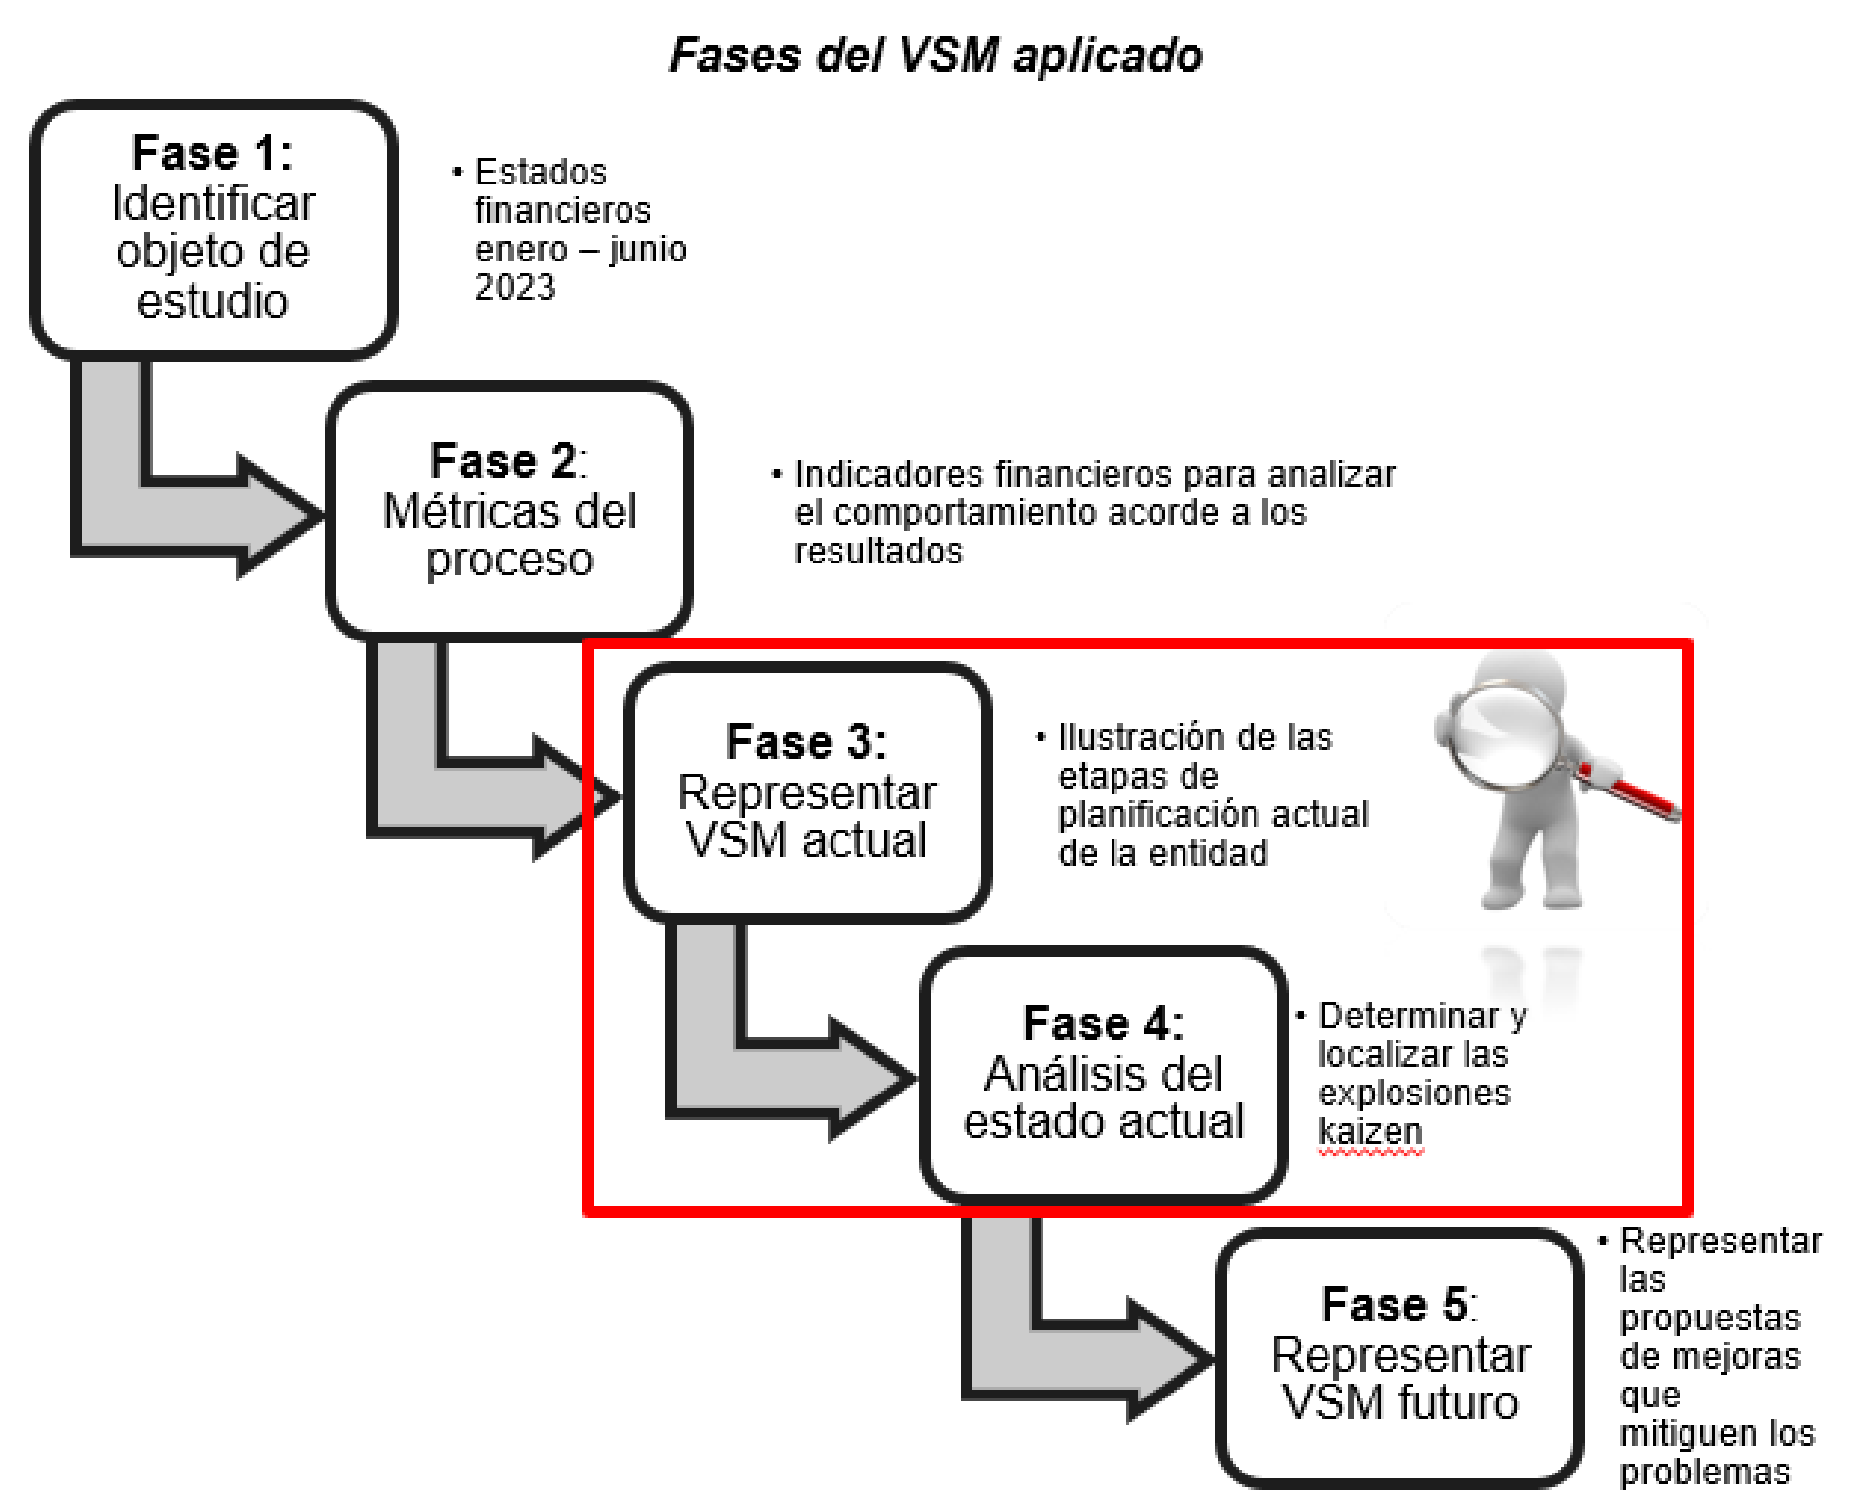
Fases del VSM aplicado

Fase 1: Identificar objeto de estudio

• Estados financieros enero – junio 2023

Fase 2: Métricas del proceso

• Indicadores financieros para analizar el comportamiento acorde a los resultados

Fase 3: Representar VSM actual

• Ilustración de las etapas de planificación actual de la entidad

Fase 4: Análisis del estado actual

• Determinar y localizar las explosiones kaizen

Fase 5: Representar VSM futuro

• Representar las propuestas de mejoras que mitiguen los problemas